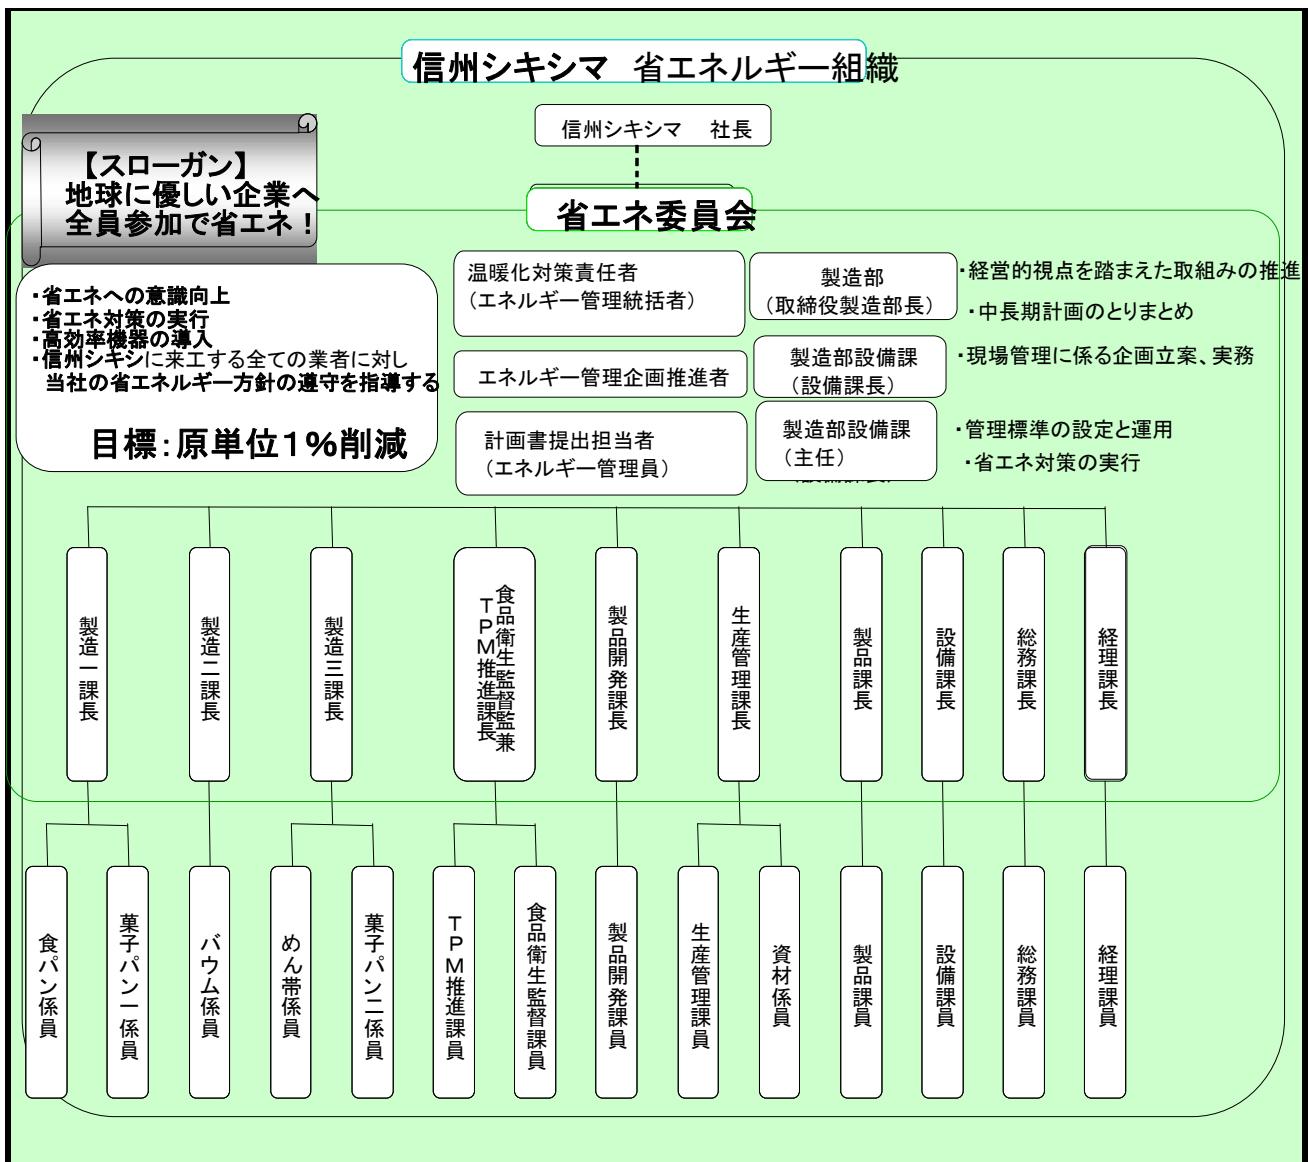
信州シキシマ　省エネルギー組織

信州シキシマ　社長

【スローガン】
地球に優しい企業へ
全員参加で省エネ！

省エネ委員会

・省エネへの意識向上
・省エネ対策の実行
・高効率機器の導入
・信州シキシに来工する全ての業者に対し当社の省エネルギー方針の遵守を指導する

目標：原単位1％削減

温暖化対策責任者
（エネルギー管理統括者）

製造部
（取締役製造部長）

・経営的視点を踏まえた取組みの推進
・中長期計画のとりまとめ

エネルギー管理企画推進者

製造部設備課
（設備課長）

・現場管理に係る企画立案、実務

計画書提出担当者
（エネルギー管理員）

製造部設備課
（主任）

・管理標準の設定と運用
・省エネ対策の実行

製造一課長

製造二課長

製造三課長

食品衛生監督監兼TPM推進課長

製品開発課長

生産管理課長

製品課長

設備課長

総務課長

経理課長

食パン係員

菓子パン一係員

バウム係員

めん帯係員

菓子パン二係員

TPM推進課員

食品衛生監督課員

製品開発課員

生産管理課員

資材係員

製品課員

設備課員

総務課員

経理課員